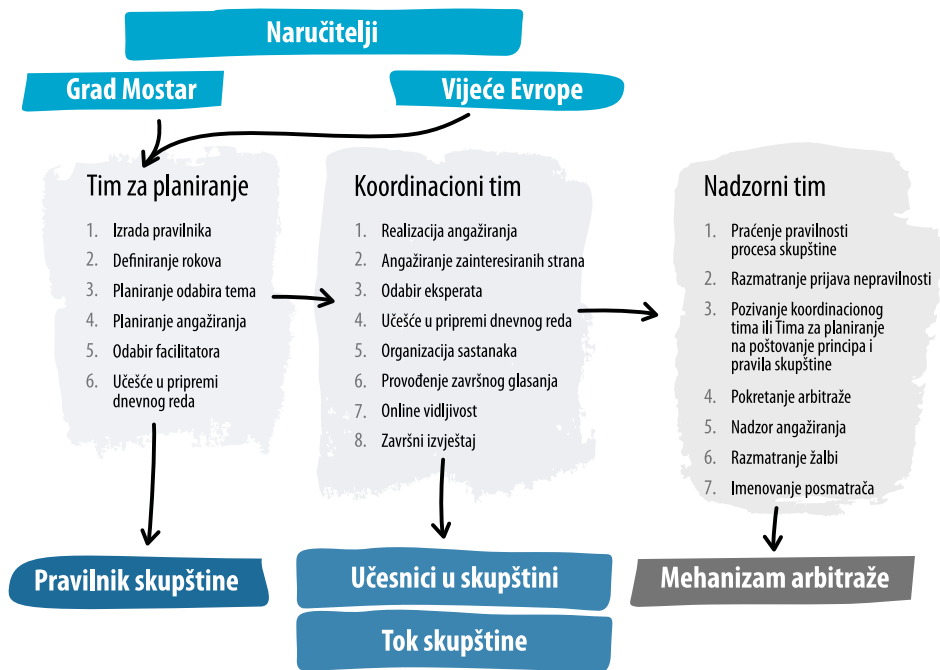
Naručitelji

Grad Mostar

Vijeće Evrope

Tim za planiranje

1. Izrada pravilnika
2. Definiranje rokova
3. Planiranje odabira tema
4. Planiranje angažiranja
5. Odabir facilitatora
6. Učešće u pripremi dnevnog reda

Koordinacioni tim

1. Realizacija angažiranja
2. Angažiranje zainteresiranih strana
3. Odabir eksperata
4. Učešće u pripremi dnevnog reda
5. Organizacija sastanaka
6. Provođenje završnog glasanja
7. Online vidljivost
8. Završni izvještaj

Nadzorni tim

1. Praćenje pravilnosti procesa skupštine
2. Razmatranje prijava nepravilnosti
3. Pozivanje koordinacionog tima ili Tima za planiranje na poštovanje principa i pravila skupštine
4. Pokretanje arbitraže
5. Nadzor angažiranja
6. Razmatranje žalbi
7. Imenovanje posmatrača

Pravilnik skupštine

Učesnici u skupštini

Tok skupštine

Mehanizam arbitraže